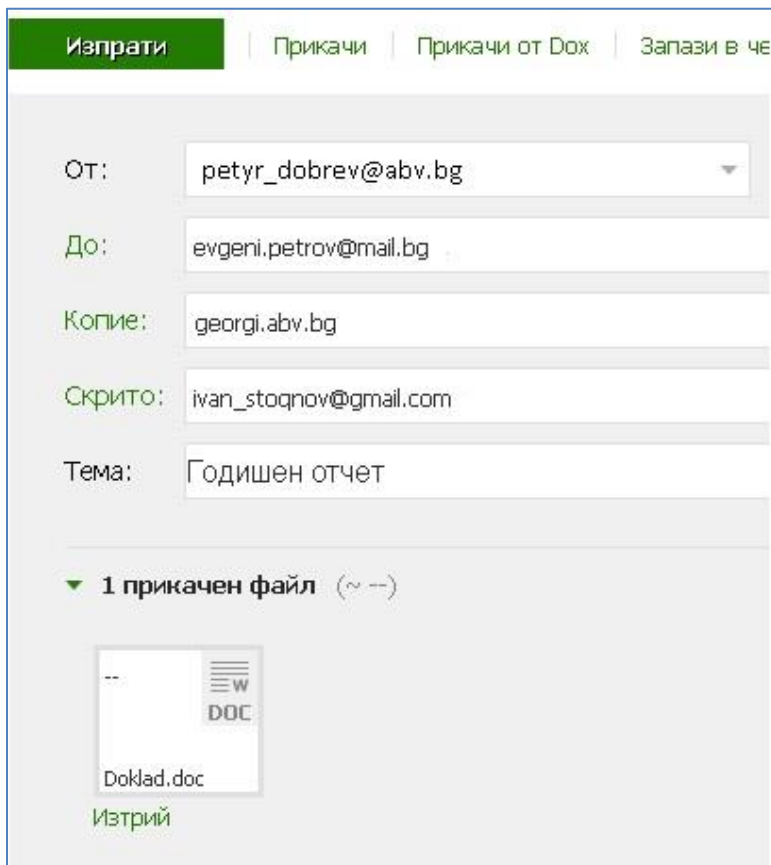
Изпрати | Прикачи | Прикачи от Dox | Запази в че

От: petyr_dobrev@abv.bg

До: evgeni.petrov@mail.bg

Копие: georgi.abv.bg

Скрито: ivan_stoqnov@gmail.com

Тема: Годишен отчет

1 прикачен файл (~ --)

--

W

DOC

Doklad.doc

Изтрий